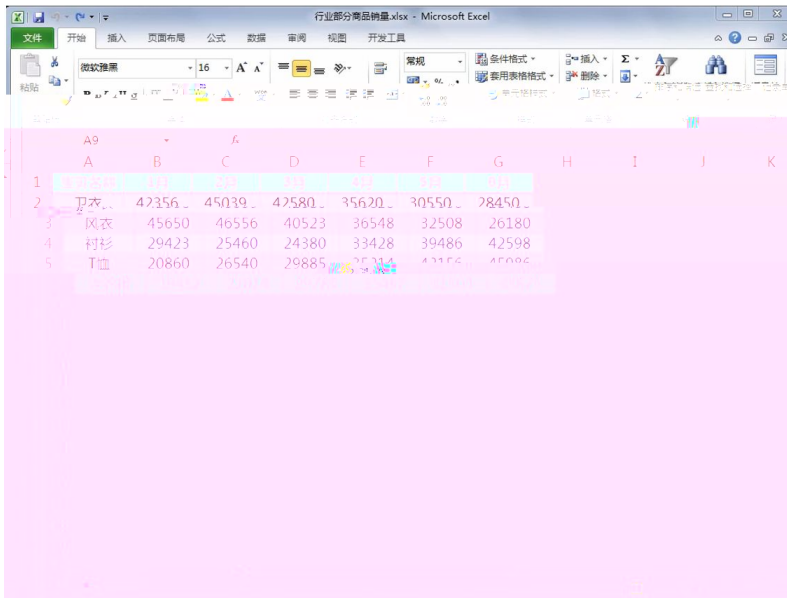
行业部分商品销量.xlsx - Microsoft Excel

文件 开始 插入 页面布局 公式 数据 审阅 视图 开发工具

粘贴 微软雅黑 16 常规 条件格式 套用表格格式 插入 删除 Σ

A9 fx

| | A | B | C | D | E | F | G | H | I | J | K |
|---|---|---|---|---|---|---|---|---|---|---|---|
| 1 | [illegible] | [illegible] | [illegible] | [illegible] | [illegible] | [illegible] | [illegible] | | | | |
| 2 | 卫衣 | 42356 | 45039 | 42580 | 35620 | 30550 | 28450 | | | | |
| 3 | 风衣 | 45650 | 46556 | 40523 | 36548 | 32508 | 26180 | | | | |
| 4 | 衬衫 | 29423 | 25460 | 24380 | 33428 | 39486 | 42598 | | | | |
| 5 | T恤 | 20860 | 26540 | 29885 | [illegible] | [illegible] | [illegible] | | | | |